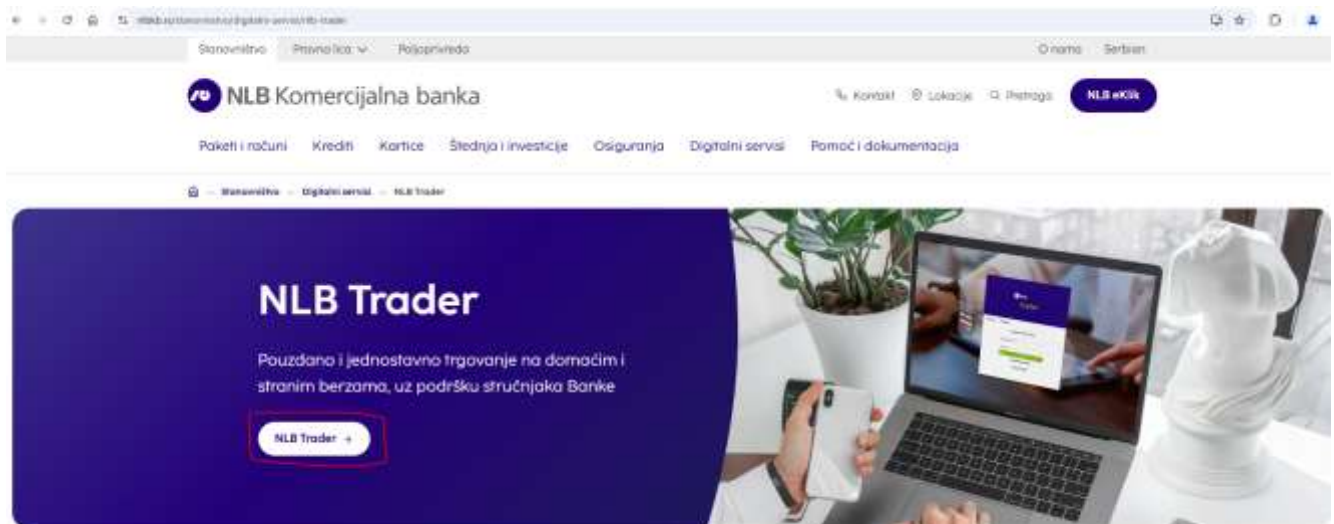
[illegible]

Stanovništvo Pravna lica O nama Serbian

NLB Komercijalna banka

Kontakt Lokacije Pretraga NLB eKlik

Paketi i računi Krediti Kartice Štednja i investicije Osiguranja Digitalni servisi Pomoć i dokumentacija

Stanovništvo Digitalni servisi NLB Trader

NLB Trader

Pouzdano i jednostavno trgovanje na domaćim i stranim berzama, uz podršku stručnjaka Banke

NLB Trader →